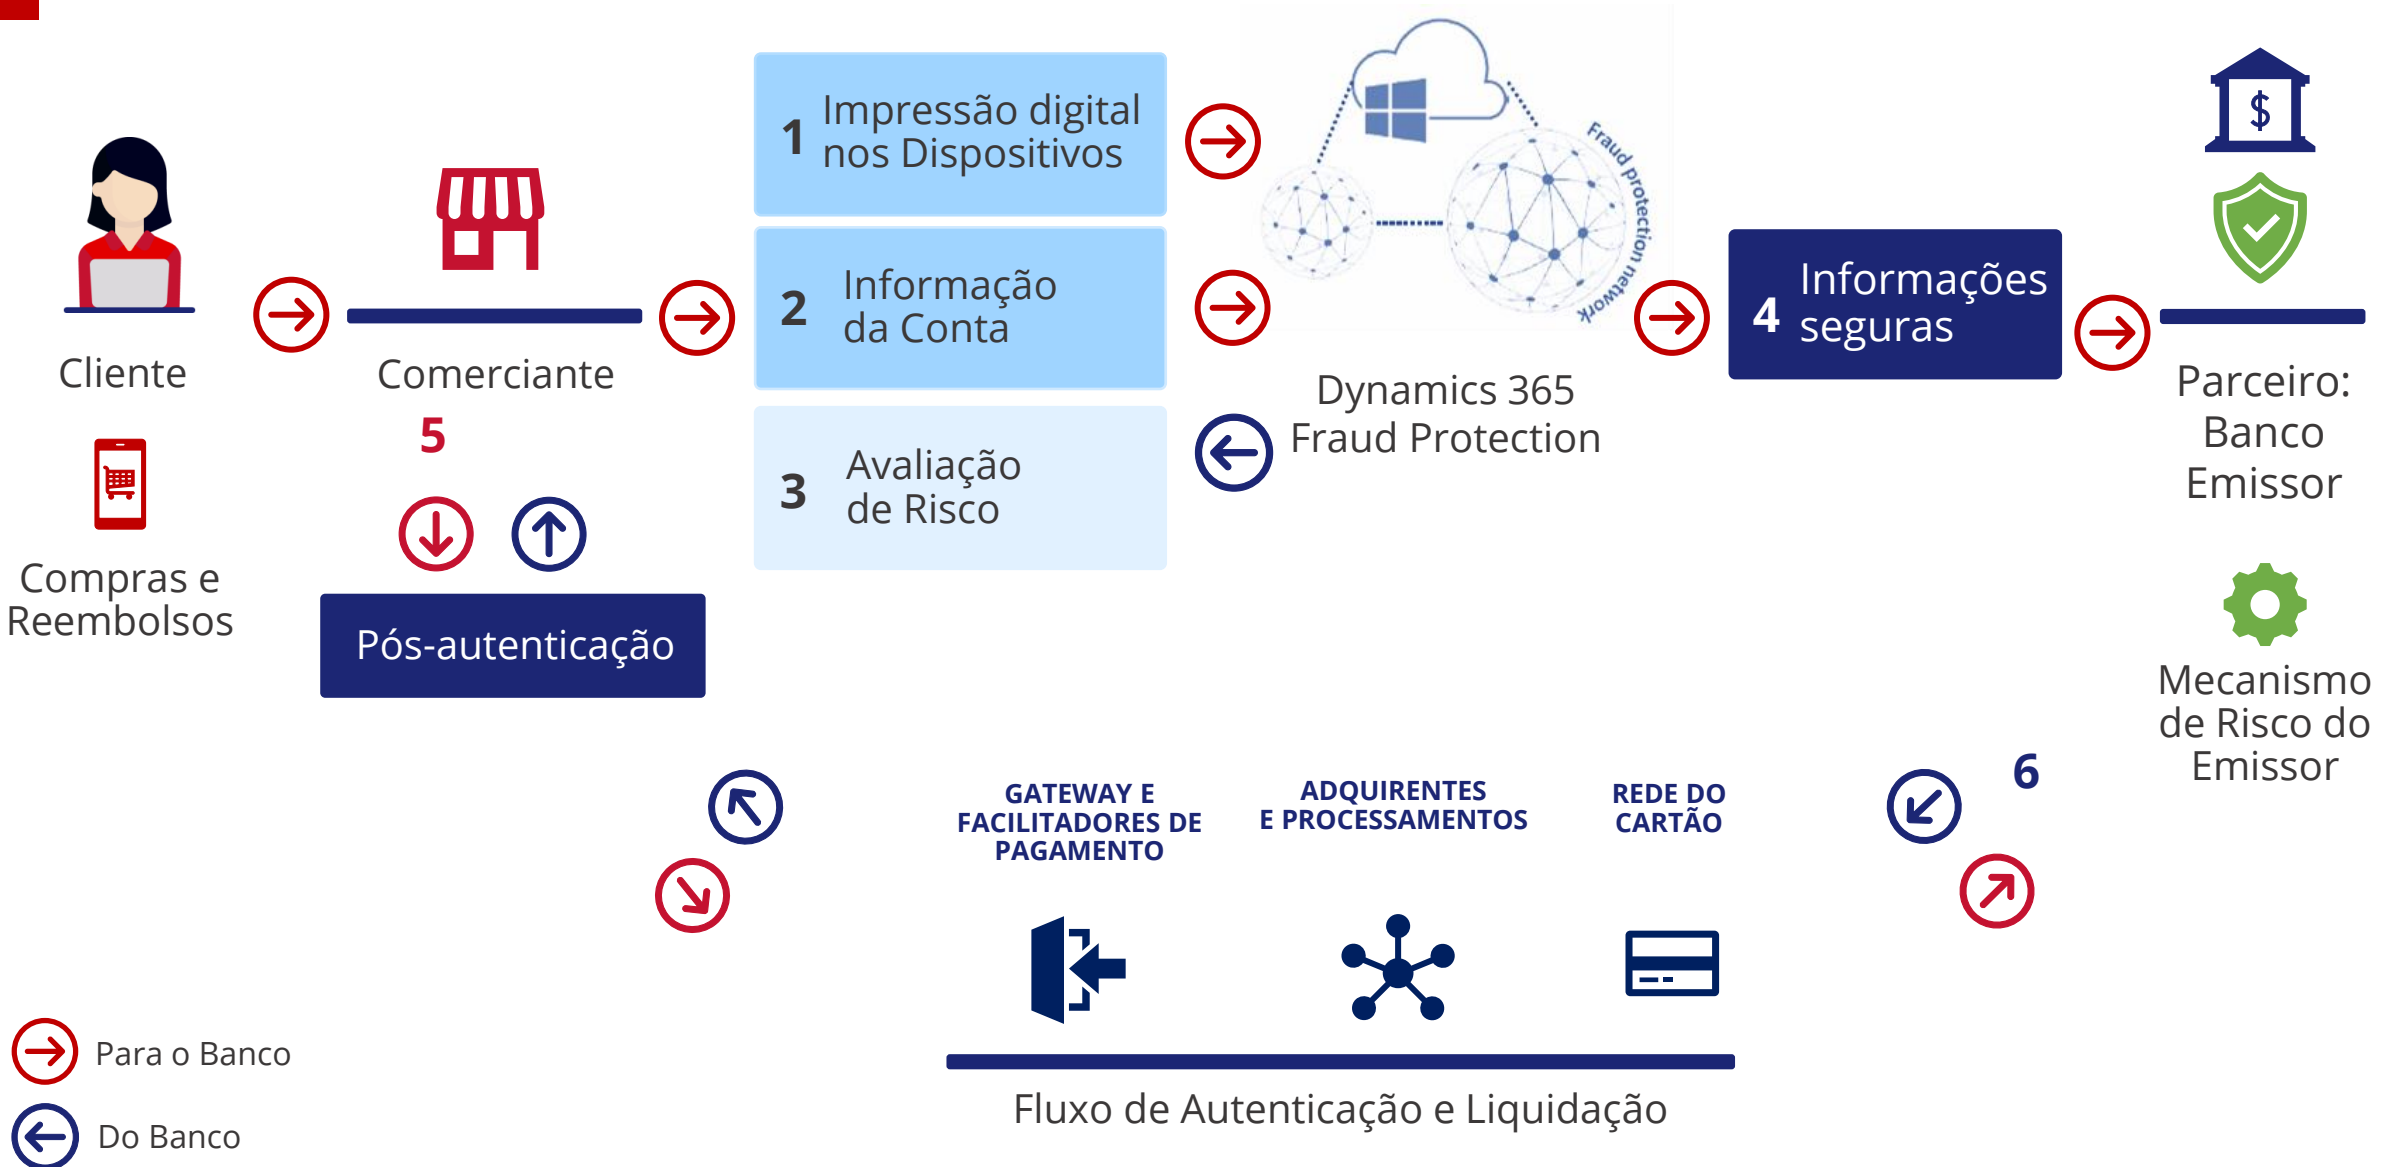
Cliente

Compras e Reembolsos

Comerciante

5

Pós-autenticação

1 Impressão digital nos Dispositivos

2 Informação da Conta

3 Avaliação de Risco

Fraud protection network

Dynamics 365 Fraud Protection

4 Informações seguras

$

Parceiro: Banco Emissor

Mecanismo de Risco do Emissor

6

GATEWAY E FACILITADORES DE PAGAMENTO

ADQUIRENTES E PROCESSAMENTOS

REDE DO CARTÃO

Fluxo de Autenticação e Liquidação

Para o Banco

Do Banco